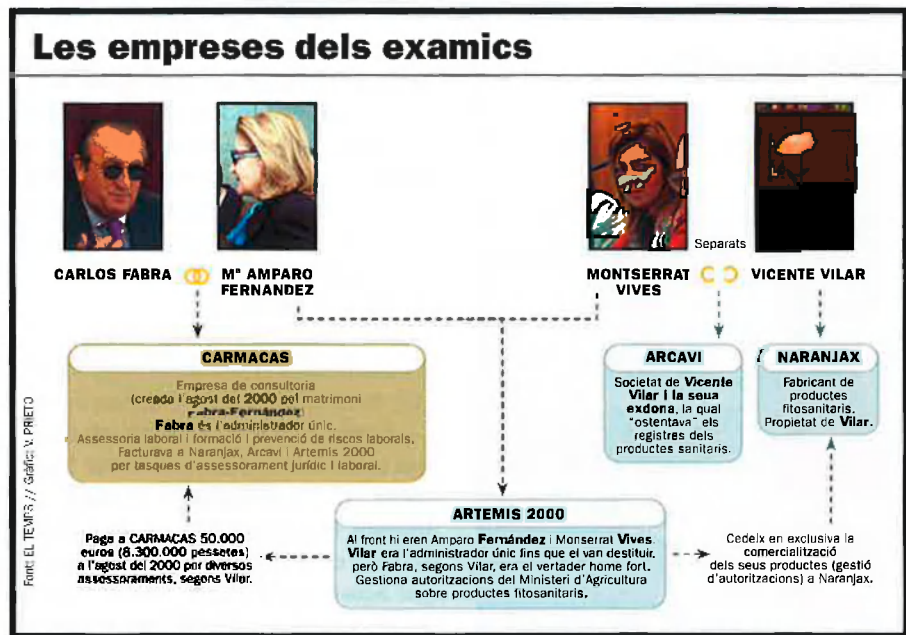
Les empreses dels examics

CARLOS FABRA

Mª AMPARO FERNANDEZ

MONTSERRAT VIVES

Separats

VICENTE VILAR

CARMACAS

Empresa de consultoria (creada l'agost del 2000 pel matrimoni Fabra-Fernández). Fabra és l'administrador únic. Assessoria laboral i formació i prevenció de riscos laborals. Facturava a Naranjax, Arcavi i Artemis 2000 per tasques d'assessorament jurídic i laboral.

ARCAVI

Societat de Vicente Vilar i la seua exdona, la qual "ostentava" els registres dels productes sanitaris.

NARANJAX

Fabricant de productes fitosanitaris. Propietat de Vilar.

ARTEMIS 2000

Al front hi eren Amparo Fernández i Monserrat Vives. Vilar era l'administrador únic fins que el van destituir, però Fabra, segons Vilar, era el vertader home fort. Gestiona autoritzacions del Ministeri d'Agricultura sobre productes fitosanitaris.

Paga a CARMACAS 50.000 euros (8.300.000 pessetes) a l'agost del 2000 per diversos assessoraments, segons Vilar.

Cedeix en exclusiva la comercialització dels seus productes (gestió d'autoritzacions) a Naranjax.

Font: EL TEMPS // Gràfic: V. PRIETO